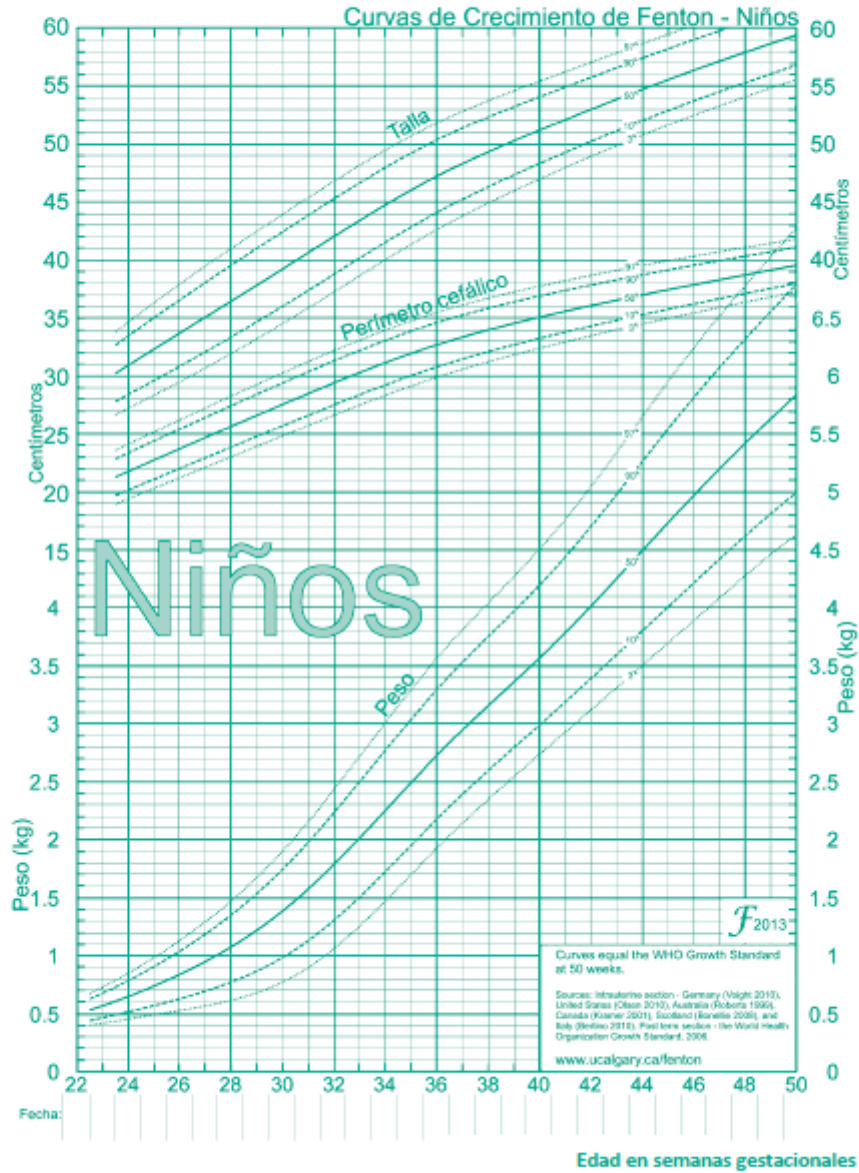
Curvas de Crecimiento de Fenton - Niños

60 55 50 45 40 35 30 25 20 15 4 3.5 3 2.5 2 1.5 1 0.5 0

Centímetros

Peso (kg)

60 55 50 45 40 6.5 6 5.5 5 4.5 4 3.5 3 2.5 2 1.5 1 0.5 0

Centímetros

Peso (kg)

Talla

Perímetro cefálico

Peso

Niños

97th 90th 50th 10th 3rd

97th 90th 50th 10th 3rd

97th 90th 50th 10th 3rd

$\mathcal{F}$2013

Curves equal the WHO Growth Standard at 50 weeks.

Sources: Intrauterine section - Germany (Voigt 2010), United States (Olsen 2010), Australia (Roberts 1999), Canada (Kramer 2001), Scotland (Bonellie 2008), and Italy (Bertino 2010). Post term section - the World Health Organization Growth Standard, 2006.

www.ucalgary.ca/fenton

22 24 26 28 30 32 34 36 38 40 42 44 46 48 50

Fecha:

Edad en semanas gestacionales